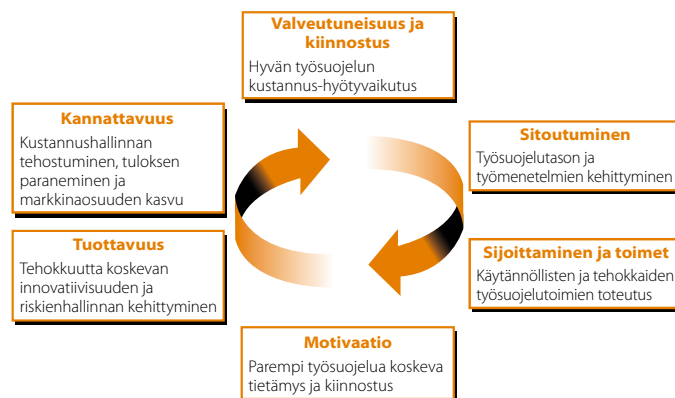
Valveutuneisuus ja kiinnostus
Hyvän työsuojelun kustannus-hyötyvaikutus

Sitoutuminen
Työsuojelutason ja työmenetelmien kehittyminen

Sijoittaminen ja toimet
Käytännöllisten ja tehokkaiden työsuojelutoimien toteutus

Motivaatio
Parempi työsuojelua koskeva tietämys ja kiinnostus

Tuottavuus
Tehokkuutta koskevan innovatiivisuuden ja riskienhallinnan kehittyminen

Kannattavuus
Kustannushallinnan tehostuminen, tuloksen paraneminen ja markkinaosuuden kasvu